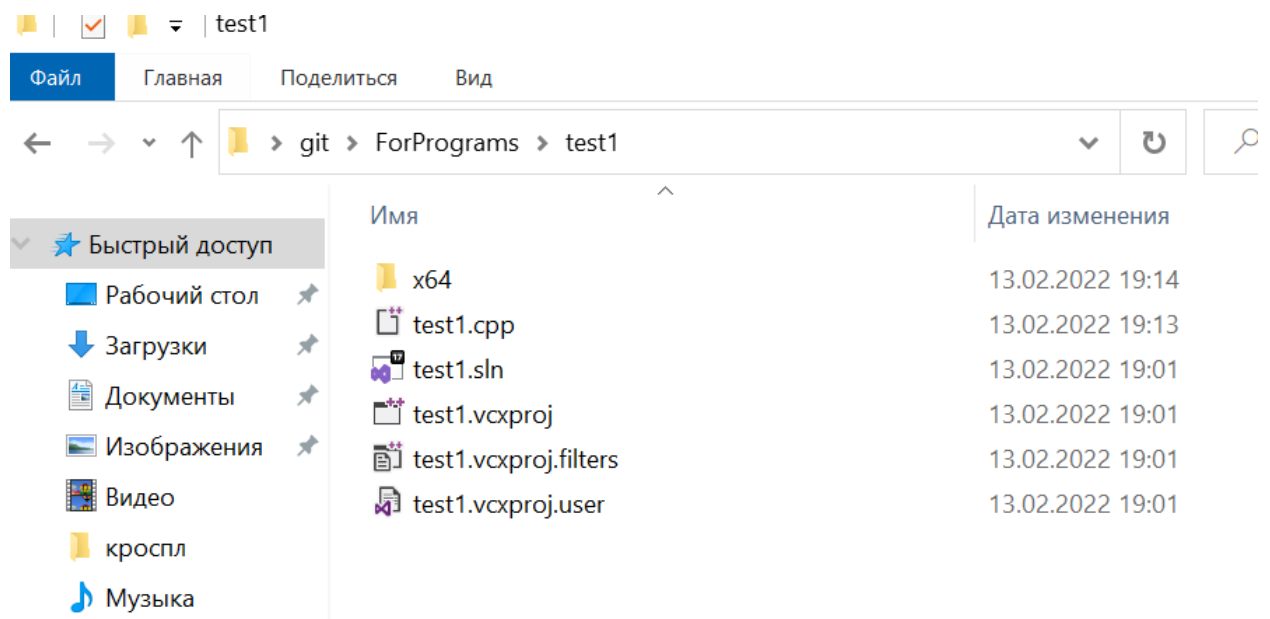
test1

Файл
Главная
Поделиться
Вид

git > ForPrograms > test1

Имя
Дата изменения

Быстрый доступ
Рабочий стол
Загрузки
Документы
Изображения
Видео
кроспл
Музыка

| Имя | Дата изменения |
|---|---|
| x64 | 13.02.2022 19:14 |
| test1.cpp | 13.02.2022 19:13 |
| test1.sln | 13.02.2022 19:01 |
| test1.vcxproj | 13.02.2022 19:01 |
| test1.vcxproj.filters | 13.02.2022 19:01 |
| test1.vcxproj.user | 13.02.2022 19:01 |

17